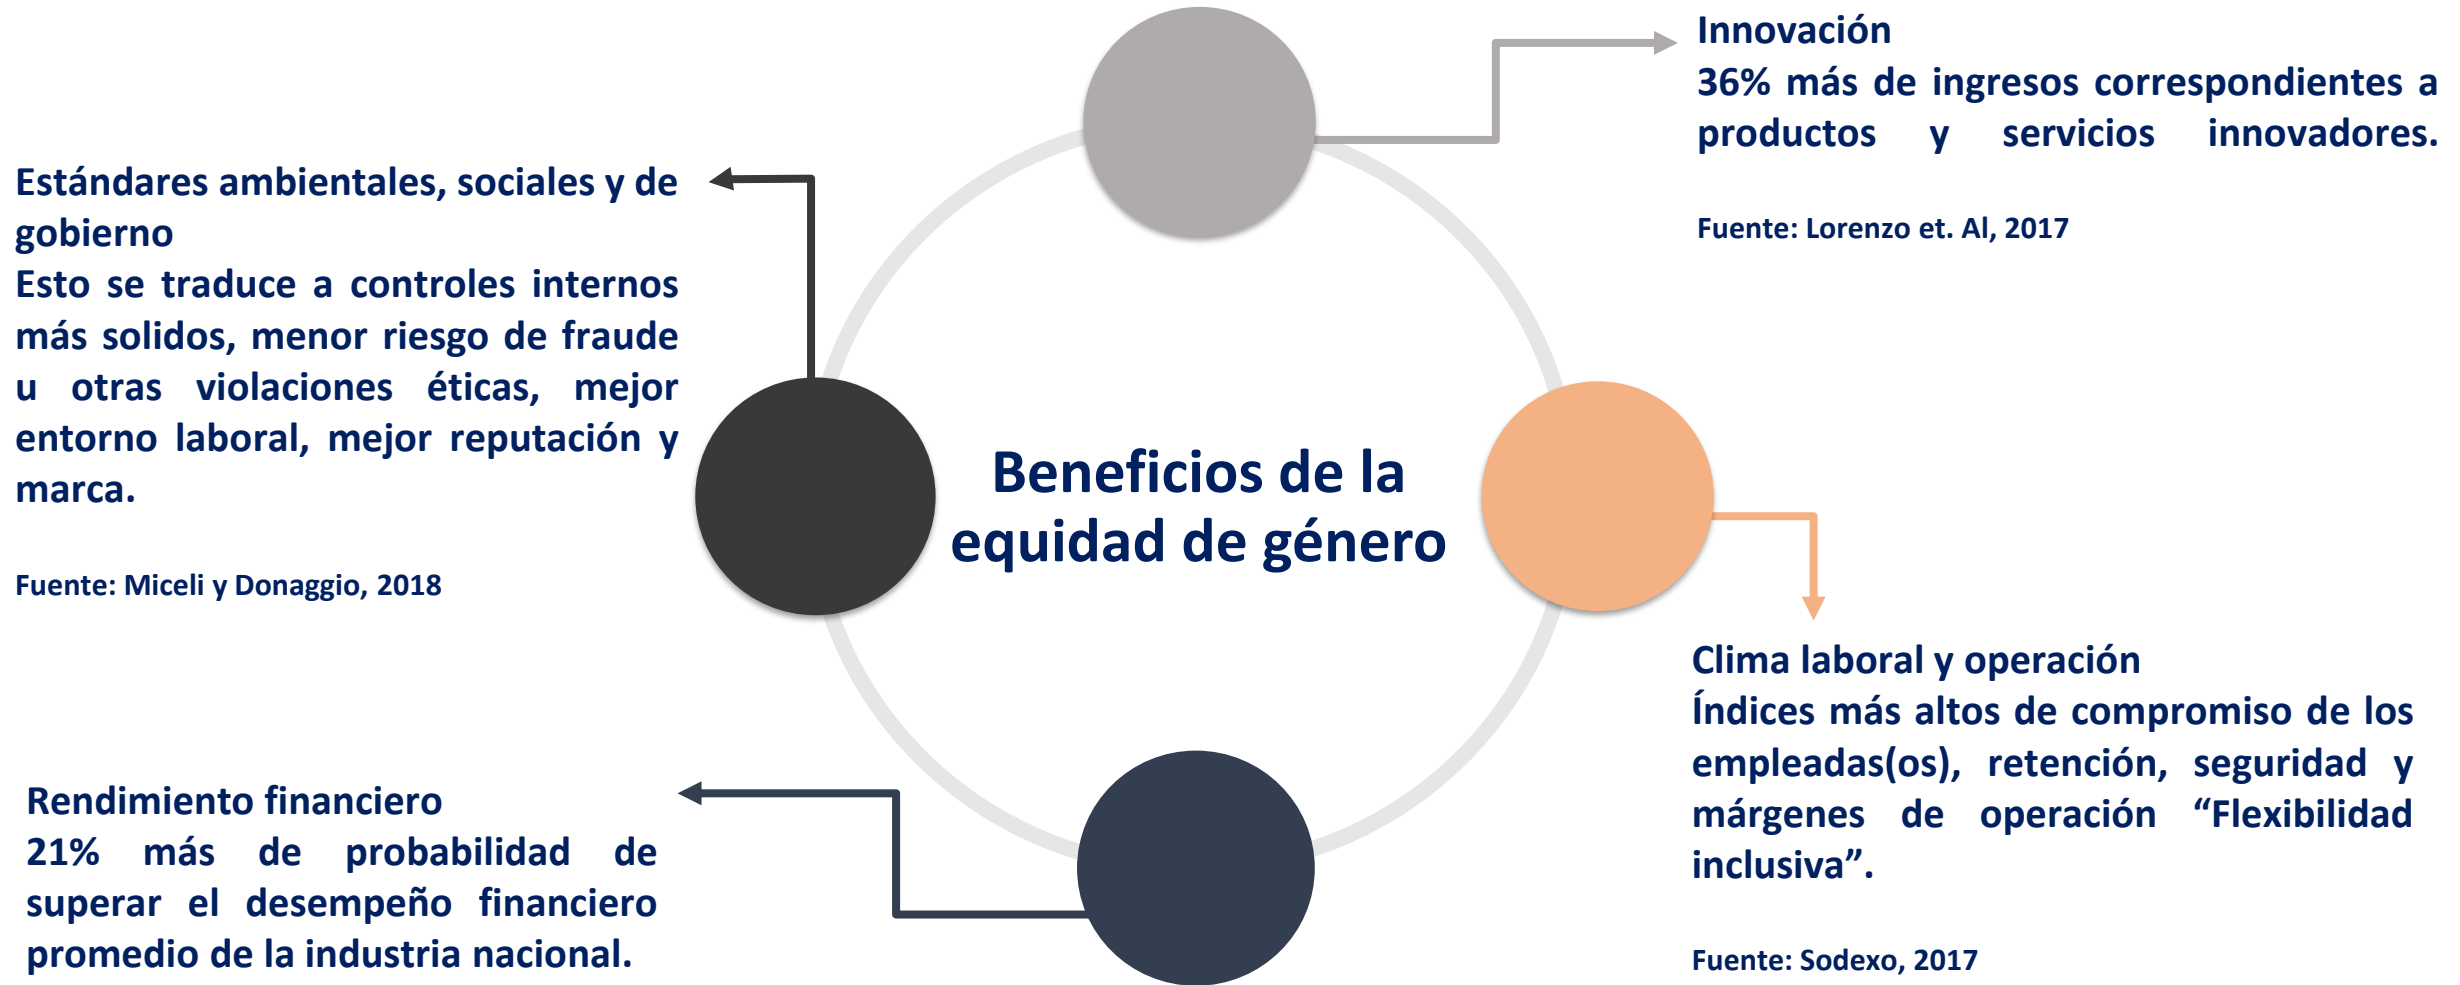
Innovación
36% más de ingresos correspondientes a productos y servicios innovadores.

Fuente: Lorenzo et. Al, 2017

Estándares ambientales, sociales y de gobierno
Esto se traduce a controles internos más solidos, menor riesgo de fraude u otras violaciones éticas, mejor entorno laboral, mejor reputación y marca.

Fuente: Miceli y Donaggio, 2018

Beneficios de la equidad de género

Clima laboral y operación
Índices más altos de compromiso de los empleadas(os), retención, seguridad y márgenes de operación "Flexibilidad inclusiva".

Fuente: Sodexo, 2017

Rendimiento financiero
21% más de probabilidad de superar el desempeño financiero promedio de la industria nacional.